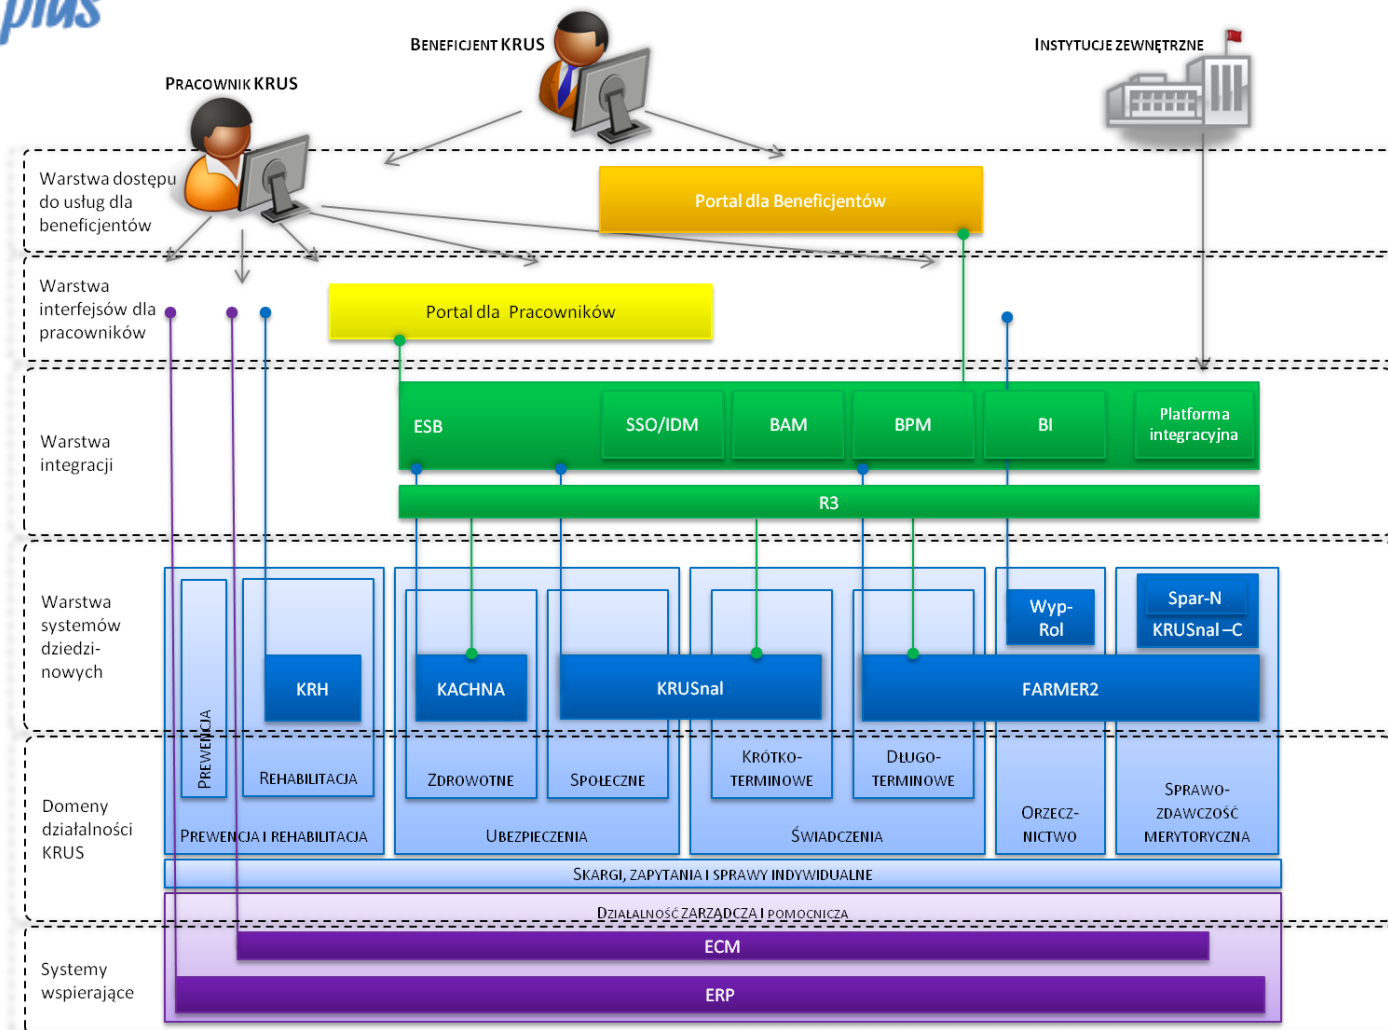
plus

Beneficjent KRUS

Instytucje zewnętrzne

Pracownik KRUS

Warstwa dostępu do usług dla beneficjentów

Portal dla Beneficjentów

Warstwa interfejsów dla pracowników

Portal dla Pracowników

Warstwa integracji

ESB

SSO/IDM

BAM

BPM

BI

Platforma integracyjna

R3

Warstwa systemów dziedzinowych

Wyp-Rol

Spar-N

KRUSnal –C

KRH

KACHNA

KRUSnal

FARMER2

Prewencja

Domeny działalności KRUS

Rehabilitacja

Zdrowotne

Społeczne

Krótko-terminowe

Długo-terminowe

Orzecz-nictwo

Sprawo-zdawczość merytoryczna

Prewencja i rehabilitacja

Ubezpieczenia

Świadczenia

Skargi, zapytania i sprawy indywidualne

Działalność zarządcza i pomocnicza

Systemy wspierające

ECM

ERP